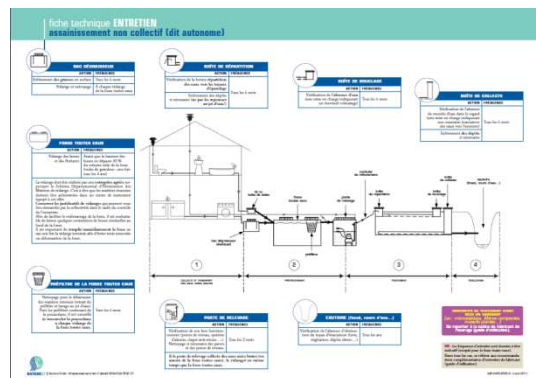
fiche technique ENTRETIEN
assainissement non collectif (dit autonome)

BAC DÉGRAISSEUR
| ACTION | FRÉQUENCE |
|---|---|
| Enlèvement des graisses en surface | Tous les 6 mois |
| Vidange et nettoyage | Si charge vidange de la fosse toutes eaux |

REGARD DE RÉPARTITION
| ACTION | FRÉQUENCE |
|---|---|
| Vérification de la bonne répartition des eaux vers les tuyaux d'épandage. Nettoyage des dépôts éventuels | Tous les 6 mois |

REGARD DE BOUCLAGE
| ACTION | FRÉQUENCE |
|---|---|
| Vérification de l'absence d'eau dans le regard | Tous les 6 mois |

REGARD DE COLLECTE
| ACTION | FRÉQUENCE |
|---|---|
| Vérification de l'absence de matière | Tous les 6 mois |
| Enlèvement des dépôts éventuels | |

FOSSE TOUTES EAUX
| ACTION | FRÉQUENCE |
|---|---|
| Vidange des boues et des flottants | Quand les boues atteignent 50% du volume utile de la fosse |

PRÉFILTRE DE LA FOSSE TOUTES EAUX
| ACTION | FRÉQUENCE |
|---|---|
| Nettoyage | Tous les 6 mois |

POSTE DE RELEVAGE
| ACTION | FRÉQUENCE |
|---|---|
| Vérification du bon fonctionnement | Tous les 6 mois |
| Nettoyage | Tous les 2 ans |

EXUTOIRE (fossé, cours d'eau...)
| ACTION | FRÉQUENCE |
|---|---|
| Vérification de l'absence d'obstruction | Tous les 6 mois |

1
2
3
4